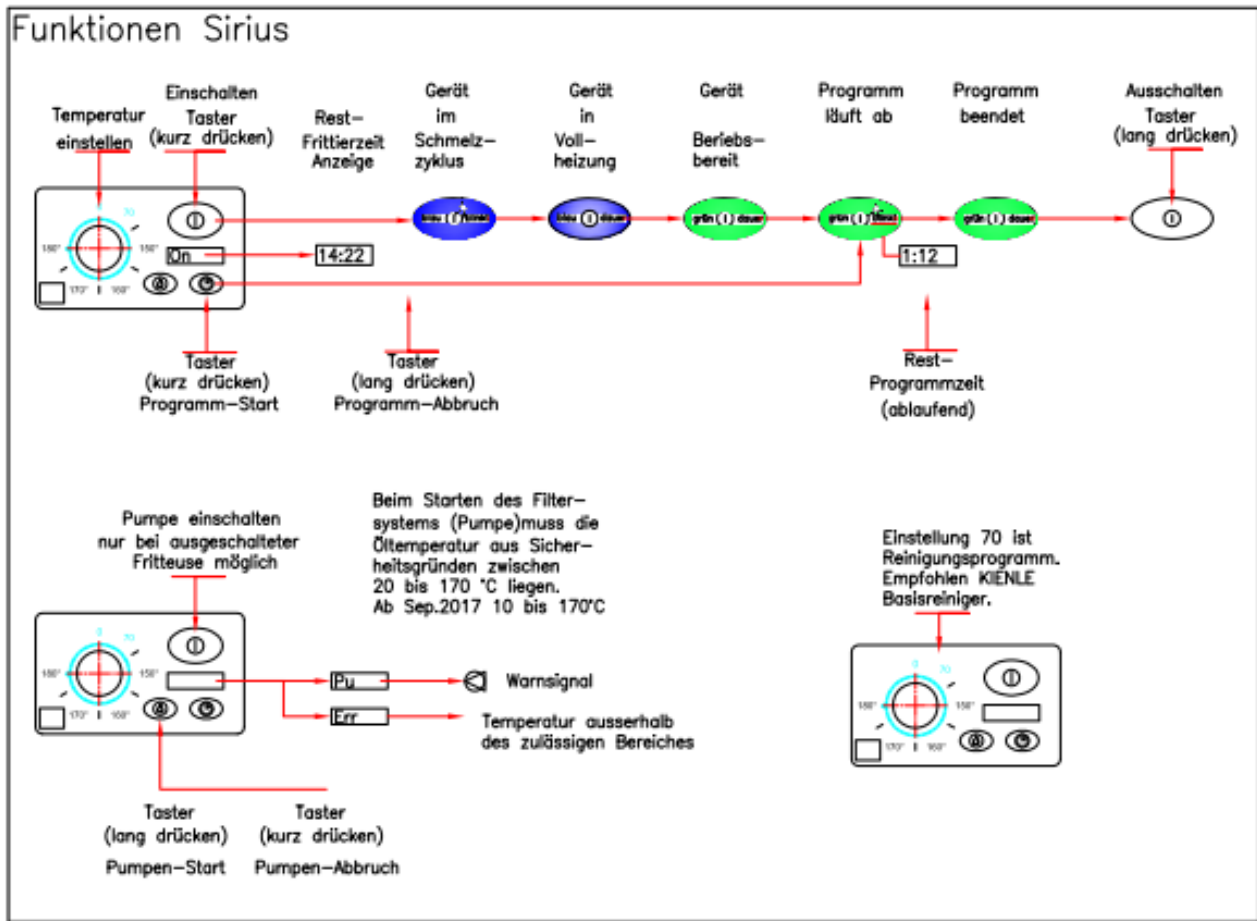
Funktionen Sirius

Temperatur einstellen

Einschalten Taster (kurz drücken)

Rest-Frittierzeit Anzeige

Gerät im Schmelz-zyklus

Gerät in Voll-heizung

Gerät Beriebs-bereit

Programm läuft ab

Programm beendet

Ausschalten Taster (lang drücken)

70

180°

150°

170°

160°

On

14:22

blau blinkt

blau dauer

grün dauer

grün blinkt

grün dauer

1:12

Taster (kurz drücken) Programm-Start

Taster (lang drücken) Programm-Abbruch

Rest-Programmzeit (ablaufend)

Pumpe einschalten nur bei ausgeschalteter Fritteuse möglich

Beim Starten des Filter-systems (Pumpe)muss die Öltemperatur aus Sicher-heitsgründen zwischen 20 bis 170 °C liegen. Ab Sep.2017 10 bis 170°C

Einstellung 70 ist Reinigungsprogramm. Empfohlen KIENLE Basisreiniger.

0

70

180°

150°

170°

160°

Pu

Warnsignal

Err

Temperatur ausserhalb des zulässigen Bereiches

0

70

180°

150°

170°

160°

Taster (lang drücken) Pumpen-Start

Taster (kurz drücken) Pumpen-Abbruch